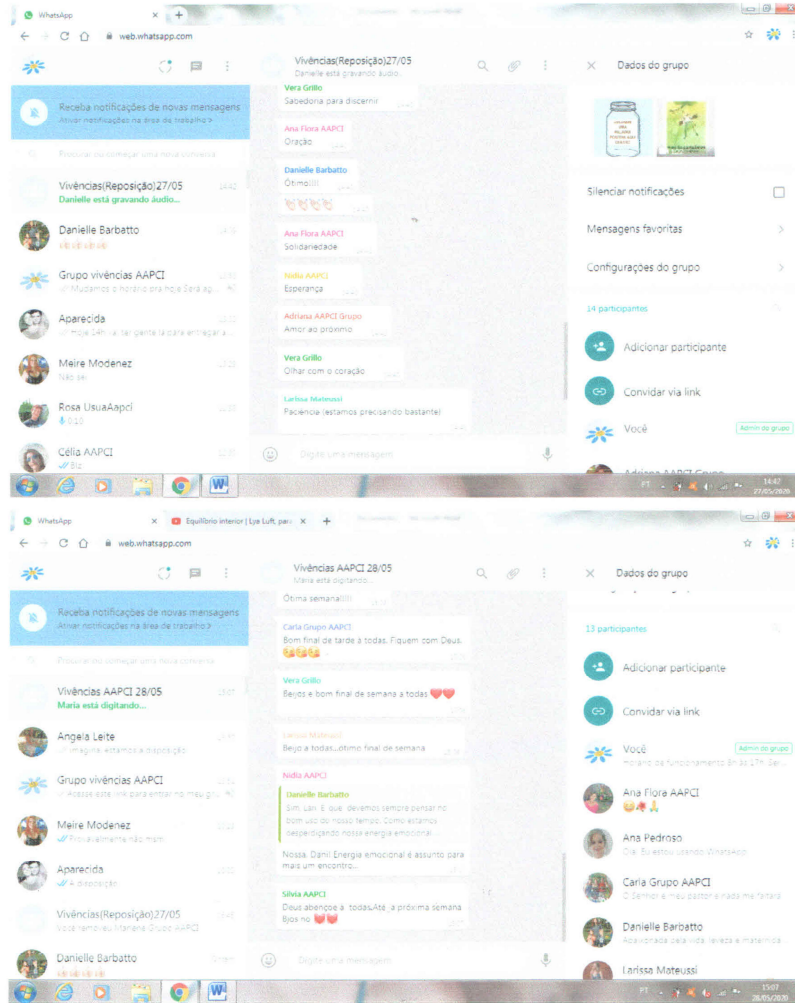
WhatsApp
web.whatsapp.com

Receba notificações de novas mensagens
Ativar notificações na área de trabalho >

Procurar ou começar uma nova conversa

Vivências(Reposição)27/05 14:42
Danielle está gravando áudio...

Danielle Barbatto

Grupo vivências AAPCI
Mudamos o horário pra hoje Será ag...

Aparecida
Hoje 14h ... tal gente tá para entregar a...

Meire Modenez
Não sei

Rosa UsuaAapci
0:10

Célia AAPCI
Biz

Vivências(Reposição)27/05
Danielle está gravando áudio...

Vera Grillo
Sabedoria para discernir

Ana Flora AAPCI
Oração

Danielle Barbatto
Ótimo!!!

Ana Flora AAPCI
Solidariedade

Nidia AAPCI
Esperança

Adriana AAPCI Grupo
Amor ao próximo

Vera Grillo
Olhar com o coração

Larissa Mateussi
Paciência (estamos precisando bastante)

Digite uma mensagem

Dados do grupo

Silenciar notificações

Mensagens favoritas

Configurações do grupo

14 participantes

Adicionar participante

Convidar via link

Você
Admin do grupo

PT 14:42 27/05/2020

WhatsApp
Equilíbrio interior | Lya Luft, para
web.whatsapp.com

Receba notificações de novas mensagens
Ativar notificações na área de trabalho >

Procurar ou começar uma nova conversa

Vivências AAPCI 28/05 15:07
Maria está digitando...

Angela Leite
Imagina, estamos à disposição

Grupo vivências AAPCI
Acesse este link para entrar no meu gru...

Meire Modenez
Provavelmente não mam

Aparecida
À disposição

Vivências(Reposição)27/05
Você removeu Mariana Grupo AAPCI

Danielle Barbatto

Vivências AAPCI 28/05
Maria está digitando...

Ótima semana!!!

Carla Grupo AAPCI
Bom final de tarde a todas. Fiquem com Deus.

Vera Grillo
Beijos e bom final de semana a todas

Larissa Mateussi
Beijo a todas...ótimo final de semana

Nidia AAPCI
Danielle Barbatto
Sim, Lani. É que devemos sempre pensar no bom uso do nosso tempo. Como estamos desperdiçando nossa energia emocional...
Nossa, Dani! Energia emocional é assunto para mais um encontro...

Silvia AAPCI
Deus abençoe a todas.Até a próxima semana Bjos no

Digite uma mensagem

Dados do grupo

13 participantes

Adicionar participante

Convidar via link

Você
Horário de funcionamento 8h às 17h Se...
Admin do grupo

Ana Flora AAPCI

Ana Pedroso
Olá, Eu estou usando WhatsApp

Carla Grupo AAPCI
O Senhor é meu pastor e nada me faltará

Danielle Barbatto
Apaixonada pela vida, beleza e maternida...

Larissa Mateussi

PT 15:07 28/05/2020